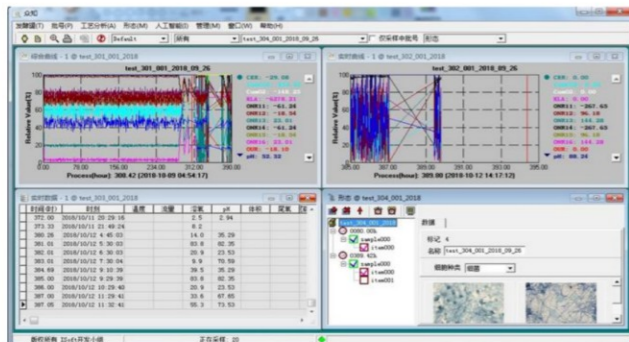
分站

发酵罐(T) 批号(P) 工艺分析(A) 形态(M) 人工智能(I) 管理(M) 窗口(W) 帮助(H)

Default 所有 test_304_001_2018_09_26 仅采样中批号 关闭

综合曲线 - 1 @ test_001_001_2018

test_301_001_2018_09_26

Relative Value(%)

Process(hour): 308.42 (2018-10-09 04:54:17)

CER: -24.00

实时曲线 - 1 @ test_002_001_2018

test_302_001_2018_09_26

Relative Value(%)

Process(hour): 305.00 (2018-10-12 14:17:12)

CER: 0.00

实时数据 - 1 @ test_001_001_2018

| 时间(小时) | 时刻 | 温度 | 浊度 | 溶氧 | pH | 转速 | 泡沫 |
|---|---|---|---|---|---|---|---|
| 372.00 | 2018/10/11 20:29:16 | | | 2.5 | 2.94 | | |
| 373.33 | 2018/10/11 21:49:24 | | | 8.2 | | | |
| 380.26 | 2018/10/12 4:45:03 | | | 14.0 | 35.29 | | |
| 381.01 | 2018/10/12 5:30:03 | | | 83.8 | 82.35 | | |
| 382.01 | 2018/10/12 6:30:03 | | | 20.9 | 23.53 | | |
| 383.01 | 2018/10/12 7:30:04 | | | 9.6 | 70.59 | | |
| 384.69 | 2018/10/12 9:10:39 | | | 39.5 | 35.29 | | |
| 385.00 | 2018/10/12 9:29:36 | | | 83.8 | 82.35 | | |
| 386.00 | 2018/10/12 10:29:42 | | | 20.9 | 23.53 | | |
| 387.00 | 2018/10/12 11:29:41 | | | 33.6 | 67.65 | | |
| 387.05 | 2018/10/12 11:32:41 | | | 55.1 | 73.53 | | |

形态 @ test_304_001_2018

test_304_001_2018
0080 00h
sample000
item000
0089 92h
sample000
item000
item001

数据

标记 6
名称 test_304_001_2018_09_26
细胞种类 细菌

就绪 所有 ... 正在采样